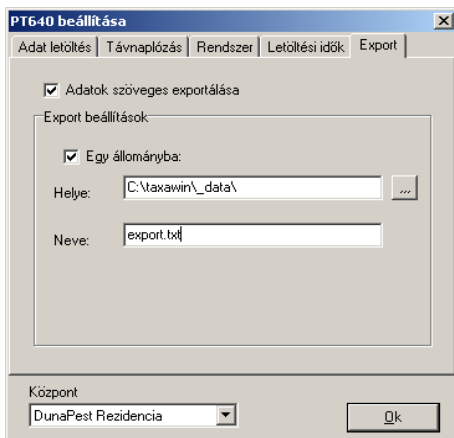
PT640 beállítása

Adat letöltés | Távnaplózás | Rendszer | Letöltési idők | Export

Adatok szöveges exportálása

Export beállítások

Egy állományba:

Helye: C:\taxawin\_data\ ...

Neve: export.txt

Központ

DunaPest Rezidencia

Ok